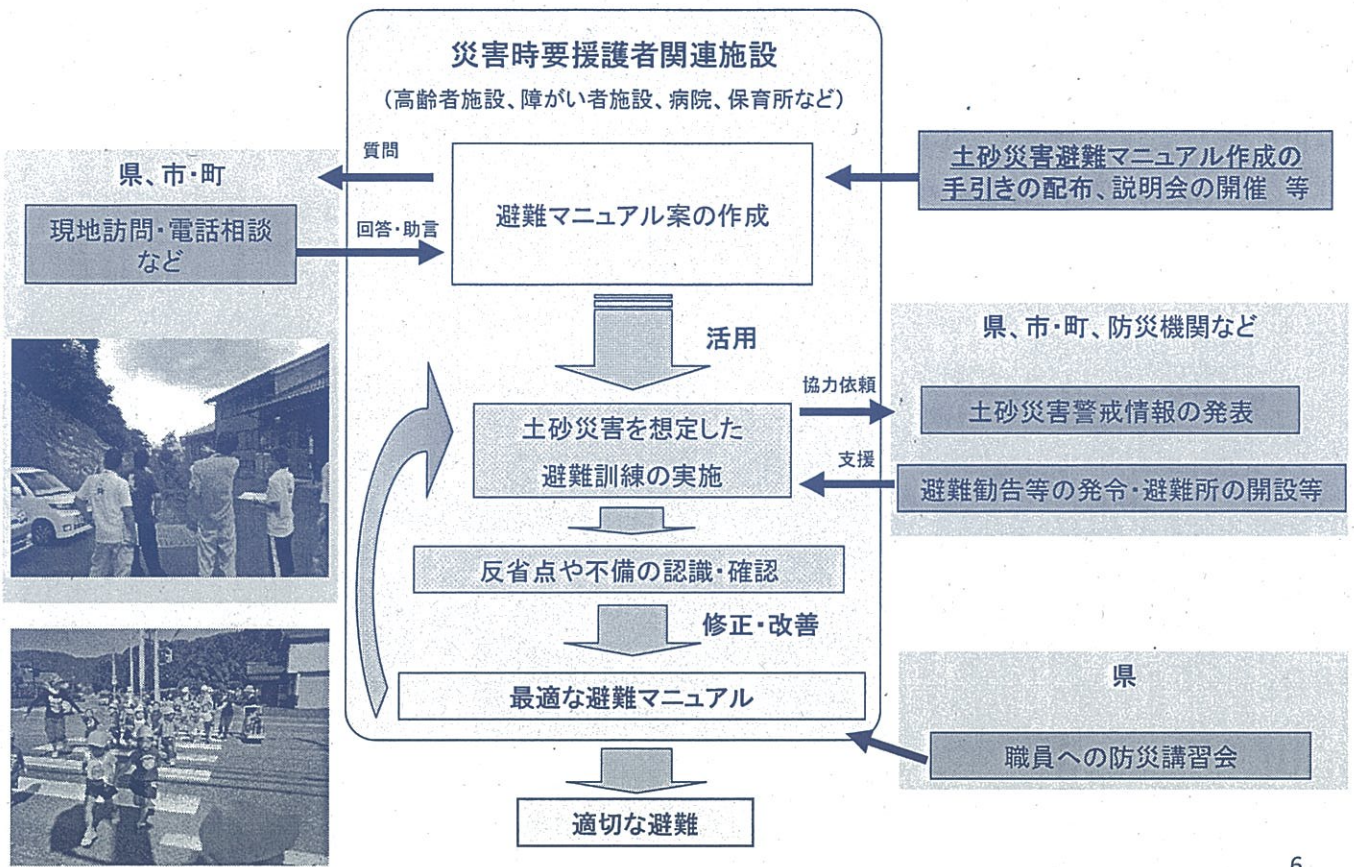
災害時要援護者関連施設
（高齢者施設、障がい者施設、病院、保育所など）

県、市・町

質問

回答・助言

現地訪問・電話相談など

避難マニュアル案の作成

土砂災害避難マニュアル作成の手引きの配布、説明会の開催　等

活用

県、市・町、防災機関など

協力依頼

土砂災害を想定した避難訓練の実施

土砂災害警戒情報の発表

支援

避難勧告等の発令・避難所の開設等

反省点や不備の認識・確認

修正・改善

最適な避難マニュアル

県

職員への防災講習会

適切な避難

6